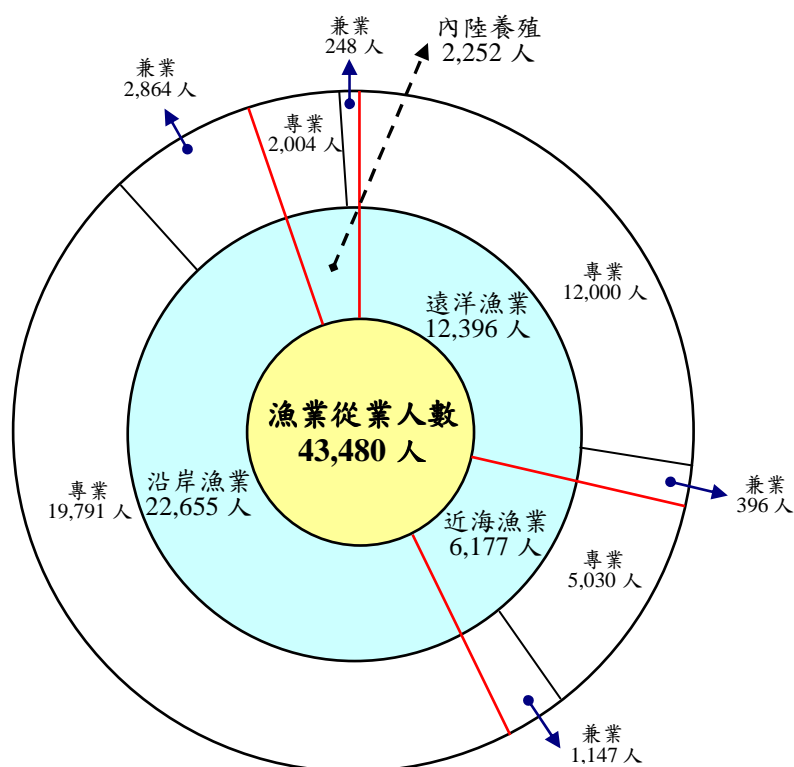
兼業
248 人

內陸養殖
2,252 人

兼業
2,864 人

專業
2,004 人

專業
12,000 人

遠洋漁業
12,396 人

漁業從業人數
43,480 人

沿岸漁業
22,655 人

專業
19,791 人

近海漁業
6,177 人

兼業
396 人

專業
5,030 人

兼業
1,147 人